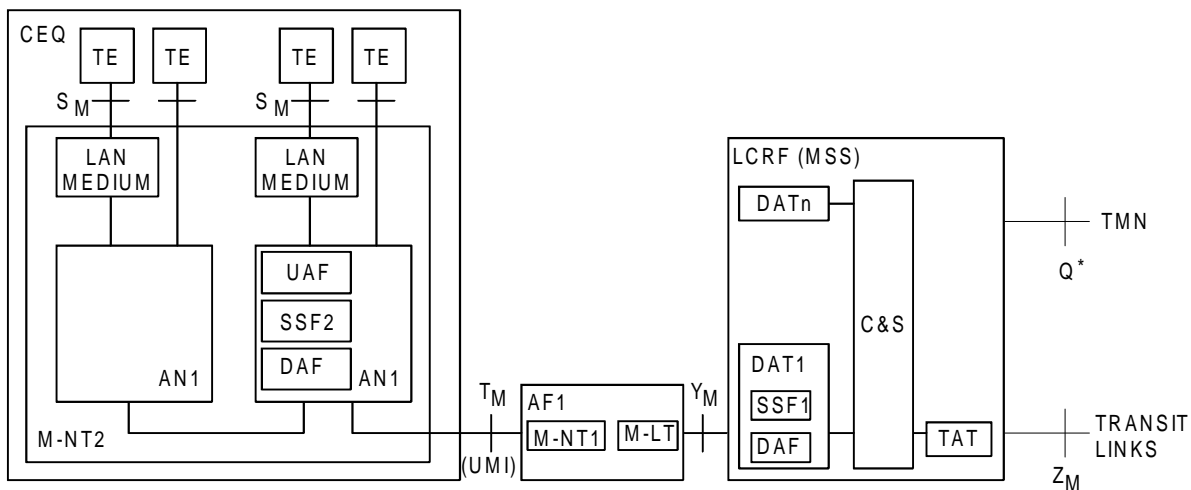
CEQ

TE TE TE TE

$S_M$ $S_M$

LAN MEDIUM

LAN MEDIUM

UAF

SSF2

DAF

AN1 AN1

M-NT2

$T_M$

(UMI)

AF1

M-NT1 M-LT

$Y_M$

LCRF (MSS)

DATn

C&S

DAT1

SSF1

DAF

TAT

TMN

$Q^*$

TRANSIT LINKS

$Z_M$